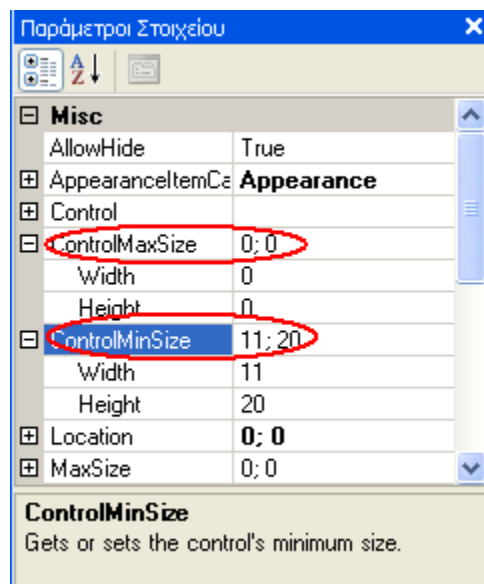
Παράμετροι Στοιχείου

Misc

| | |
|---|---|
| AllowHide | True |
| AppearanceItemCa | **Appearance** |
| Control | |
| ControlMaxSize | 0; 0 |
| Width | 0 |
| Height | 0 |
| ControlMinSize | 11; 20 |
| Width | 11 |
| Height | 20 |
| Location | **0; 0** |
| MaxSize | 0; 0 |

**ControlMinSize**
Gets or sets the control's minimum size.